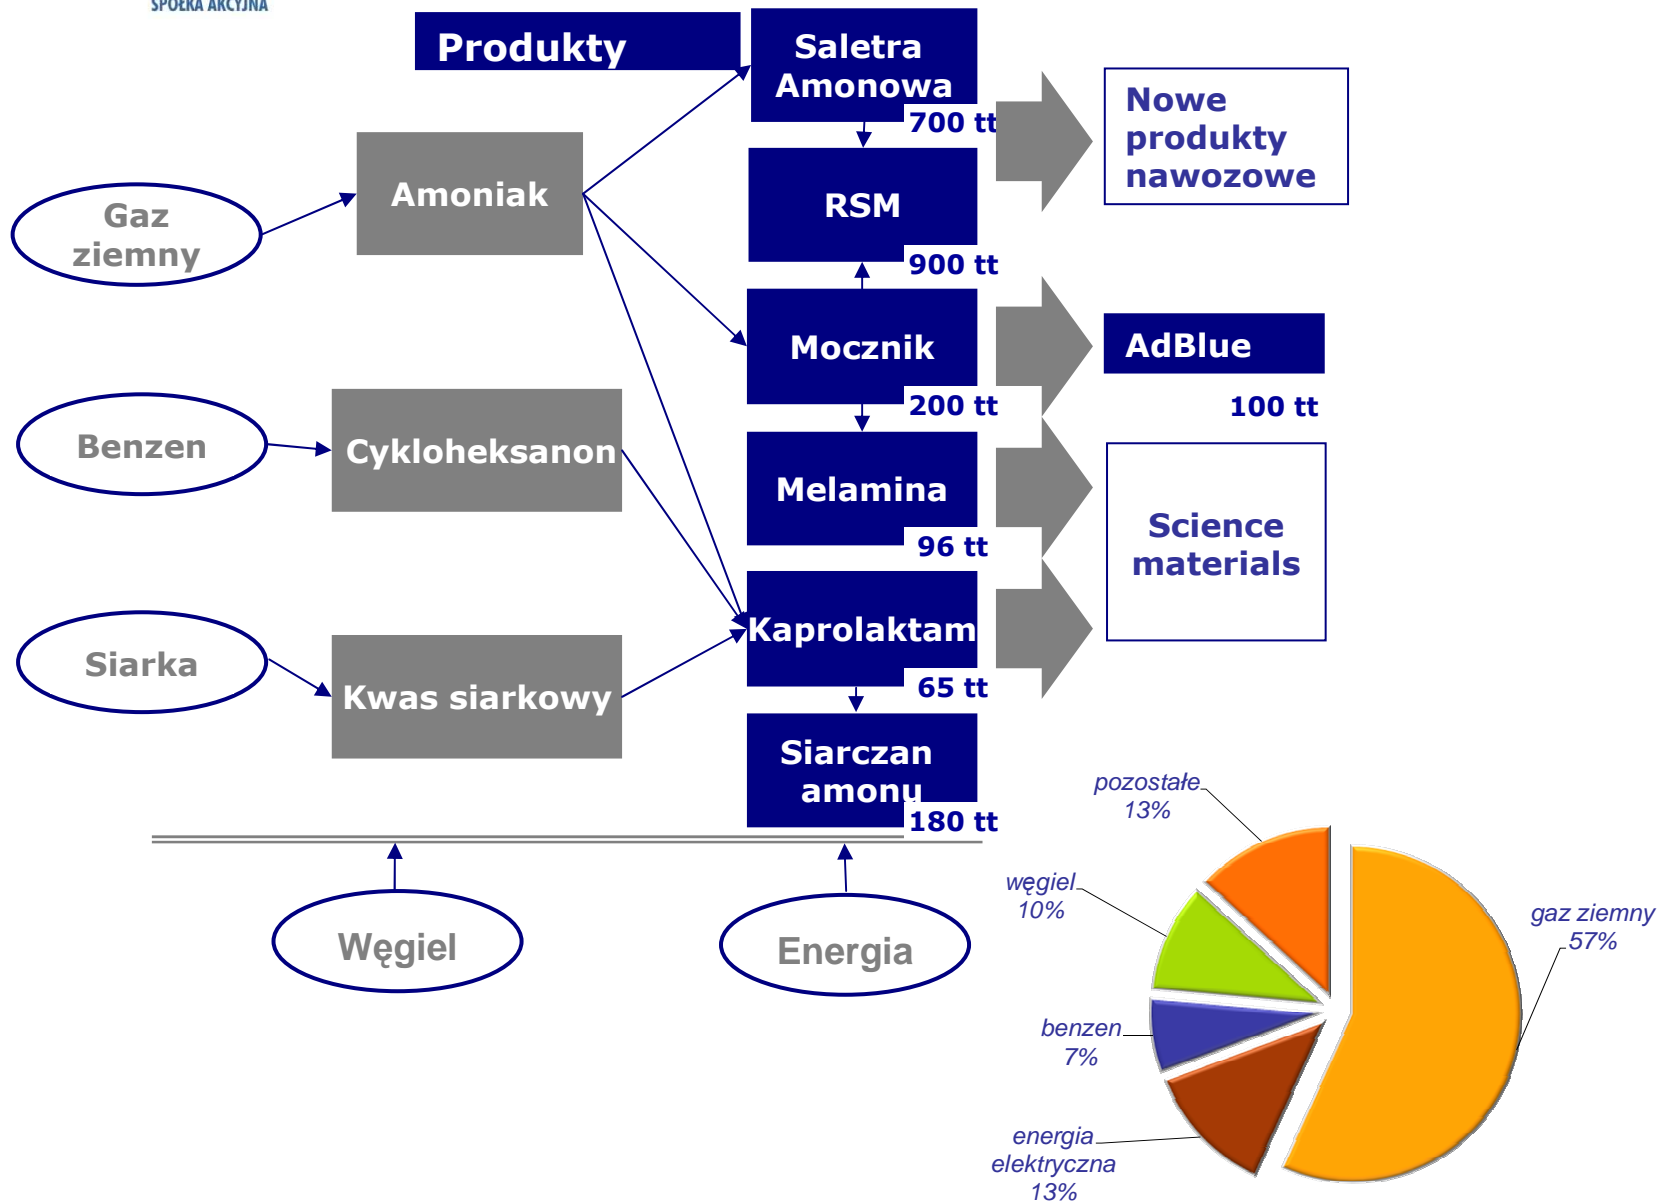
SPÓŁKA AKCYJNA

Produkty

Saletra Amonowa
700 tt

RSM
900 tt

Mocznik
200 tt

Melamina
96 tt

Kaprolaktam
65 tt

Siarczan amonu
180 tt

Nowe produkty nawozowe

AdBlue
100 tt

Science materials

Gaz ziemny

Amoniak

Benzen

Cykloheksanon

Siarka

Kwas siarkowy

Węgiel

Energia

pozostałe
13%

węgiel
10%

benzen
7%

energia elektryczna
13%

gaz ziemny
57%